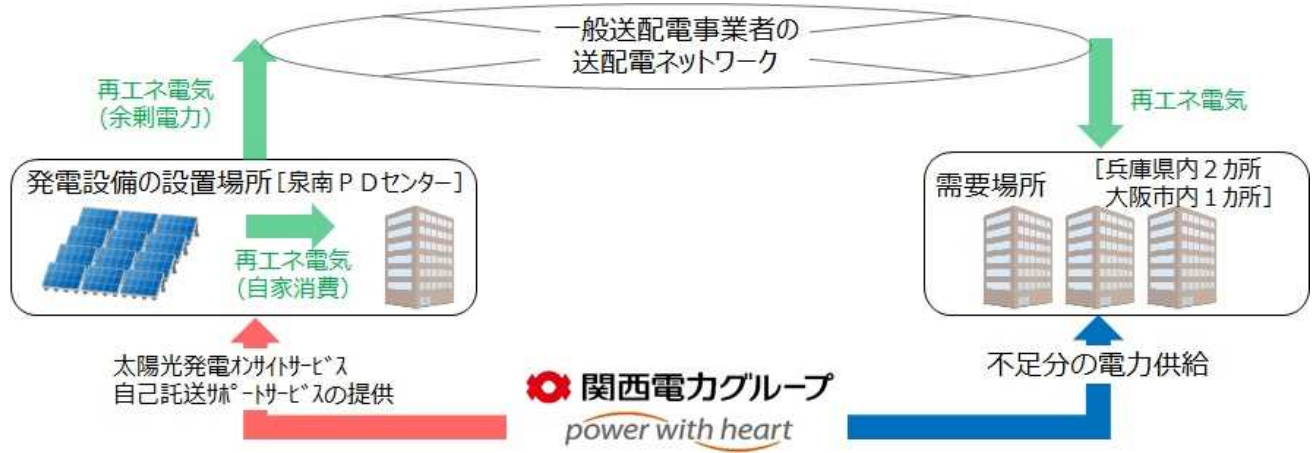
一般送配電事業者の
送配電ネットワーク

再エネ電気
(余剰電力)

再エネ電気

発電設備の設置場所［泉南ＰＤセンター］

再エネ電気
(自家消費)

需要場所

［兵庫県内２カ所
大阪市内１カ所］

太陽光発電ｵﾝｻｲﾄｻｰﾋﾞｽ
自己託送ｻﾎﾟｰﾄｻｰﾋﾞｽの提供

関西電力グループ
power with heart

不足分の電力供給